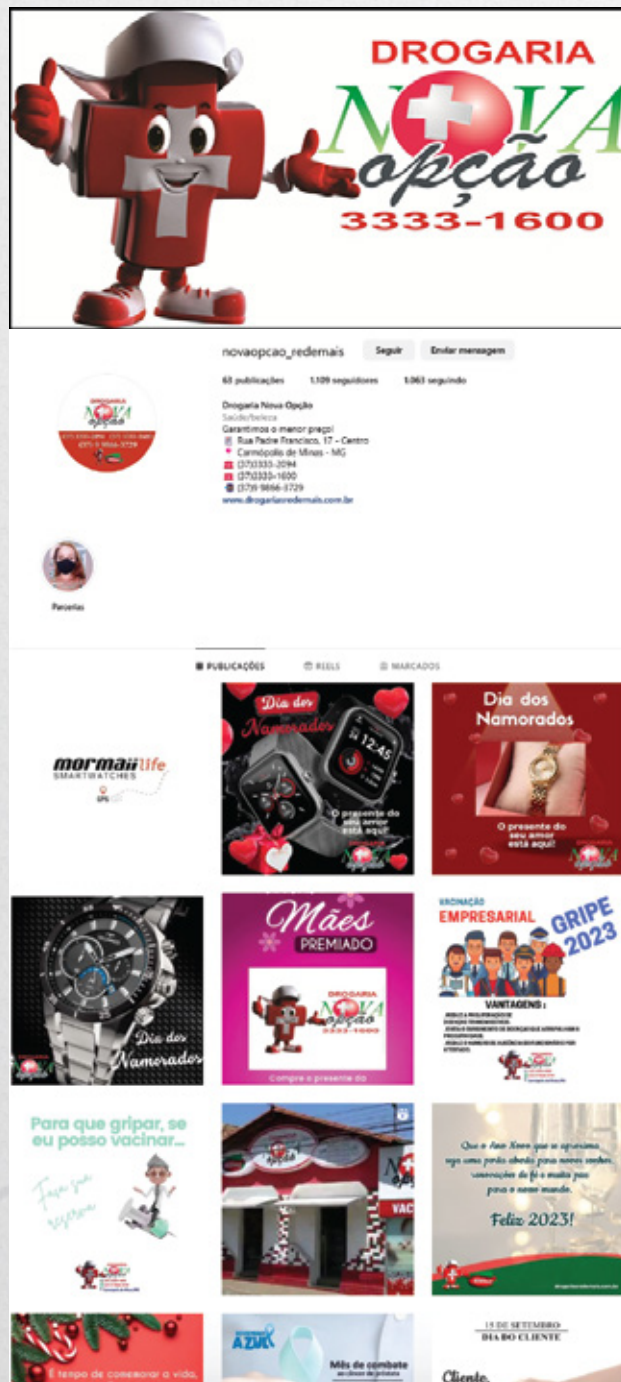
DROGARIA
NOVA
opção
3333-1600

novaopcao_redemais Seguir Enviar mensagem

63 publicações 1.109 seguidores 1.063 seguindo

Drogaria Nova Opção
Saúde/beleza
Garantimos o menor preço!
Rua Padre Francisco, 17 – Centro
Carmópolis de Minas - MG
(37)3333-2094
(37)3333-1600
(37)9 9866-3729
www.drogariaredemais.com.br

Parcerias

PUBLICAÇÕES REELS MARCADOS

mormaii life SMARTWATCHES

Dia dos Namorados
12:45
O presente do seu amor está aqui!

Dia dos Namorados
O presente do seu amor está aqui!

Dia dos Namorados

Mães PREMIADO
DROGARIA NOVA opção 3333-1600
Compre o presente da

VACINAÇÃO EMPRESARIAL GRIPE 2023
VANTAGENS:
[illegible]

Para que gripar, se eu posso vacinar...
Faça sua reserva

Que o Ano Novo que se aproxima seja uma porta aberta para novas vendas, renovações de fé e muita paz para o nosso mundo.
Feliz 2023!

É tempo de comemorar a vida,

AZUL
Mês de combate ao câncer de próstata

15 DE SETEMBRO
DIA DO CLIENTE
Cliente